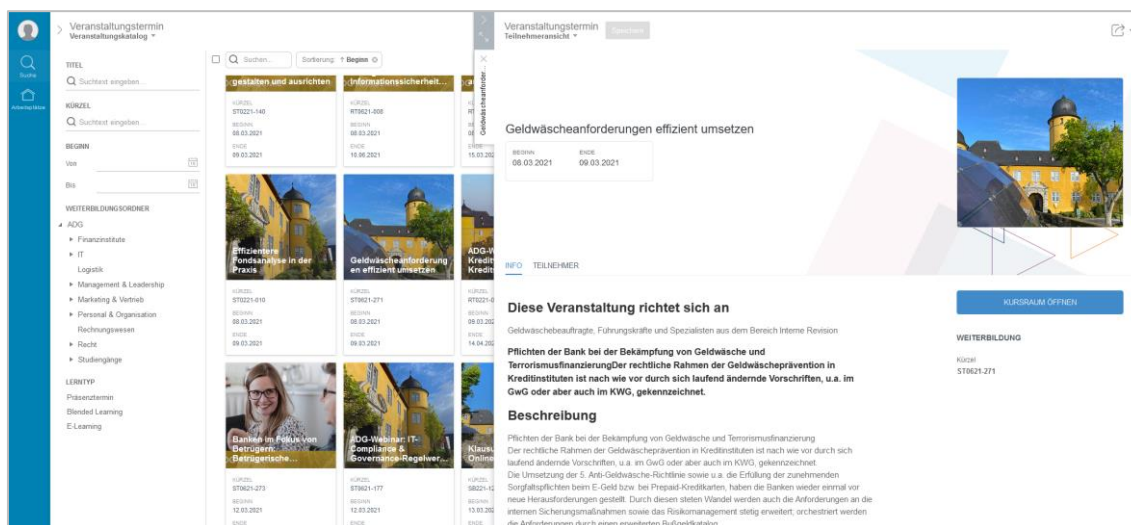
Suche
Arbeitsplätze

Veranstaltungstermin
Veranstaltungskatalog

TITEL
Suchtext eingeben...

KÜRZEL
Suchtext eingeben...

BEGINN
Von
Bis

WEITERBILDUNGSORDNER
ADG
Finanzinstitute
IT
Logistik
Management & Leadership
Marketing & Vertrieb
Personal & Organisation
Rechnungswesen
Recht
Studiengänge

LERNTYP
Präsenztermin
Blended Learning
E-Learning

Suchen...
Sortierung: Beginn

gestalten und ausrichten
KÜRZEL
ST0221-140
BEGINN
08.03.2021
ENDE
09.03.2021

Informationssicherheit...
KÜRZEL
RT0621-606
BEGINN
08.03.2021
ENDE
10.06.2021

KÜRZEL
RT
BEGINN
08
ENDE
15.03.202

Effizientere Fondsanalyse in der Praxis
KÜRZEL
ST0221-010
BEGINN
08.03.2021
ENDE
09.03.2021

Geldwäscheanforderungen effizient umsetzen
KÜRZEL
ST0621-271
BEGINN
08.03.2021
ENDE
09.03.2021

ADG-W
Kredit
Kredit
KÜRZEL
RT0221-0
BEGINN
09.03.202
ENDE
14.04.202

Banken im Fokus von Betrügern: Betrügerische...
KÜRZEL
ST0621-273
BEGINN
12.03.2021
ENDE

ADG-Webinar: IT-Compliance & Governance-Regelwer...
KÜRZEL
ST0621-177
BEGINN
12.03.2021
ENDE

Klausu
Onlin
KÜRZEL
SB221-12
BEGINN
13.03.202
ENDE

Geldwäscheanforder

Veranstaltungstermin
Teilnehmeransicht
Speichern

Geldwäscheanforderungen effizient umsetzen
BEGINN
08.03.2021
ENDE
09.03.2021

INFO TEILNEHMER

Diese Veranstaltung richtet sich an
Geldwäschebeauftragte, Führungskräfte und Spezialisten aus dem Bereich Interne Revision

Pflichten der Bank bei der Bekämpfung von Geldwäsche und TerrorismusfinanzierungDer rechtliche Rahmen der Geldwäscheprävention in Kreditinstituten ist nach wie vor durch sich laufend ändernde Vorschriften, u.a. im GwG oder aber auch im KWG, gekennzeichnet.

Beschreibung
Pflichten der Bank bei der Bekämpfung von Geldwäsche und Terrorismusfinanzierung
Der rechtliche Rahmen der Geldwäscheprävention in Kreditinstituten ist nach wie vor durch sich laufend ändernde Vorschriften, u.a. im GwG oder aber auch im KWG, gekennzeichnet.
Die Umsetzung der 5. Anti-Geldwäsche-Richtlinie sowie u.a. die Erfüllung der zunehmenden Sorgfaltspflichten beim E-Geld bzw. bei Prepaid-Kreditkarten, haben die Banken wieder einmal vor neue Herausforderungen gestellt. Durch diesen steten Wandel werden auch die Anforderungen an die internen Sicherungsmaßnahmen sowie das Risikomanagement stetig erweitert, orchestriert werden die Anforderungen durch einen erweiterten Bußgeldkatalog.

KURSRAUM ÖFFNEN

WEITERBILDUNG
Kürzel
ST0621-271